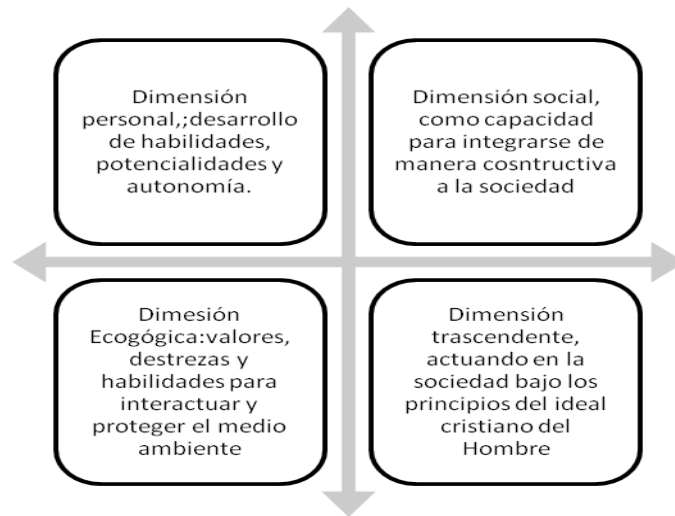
Dimensión personal,;desarrollo de habilidades, potencialidades y autonomía.

Dimensión social, como capacidad para integrarse de manera cosntructiva a la sociedad

Dimesión Ecogógica:valores, destrezas y habilidades para interactuar y proteger el medio ambiente

Dimensión trascendente, actuando en la sociedad bajo los principios del ideal cristiano del Hombre